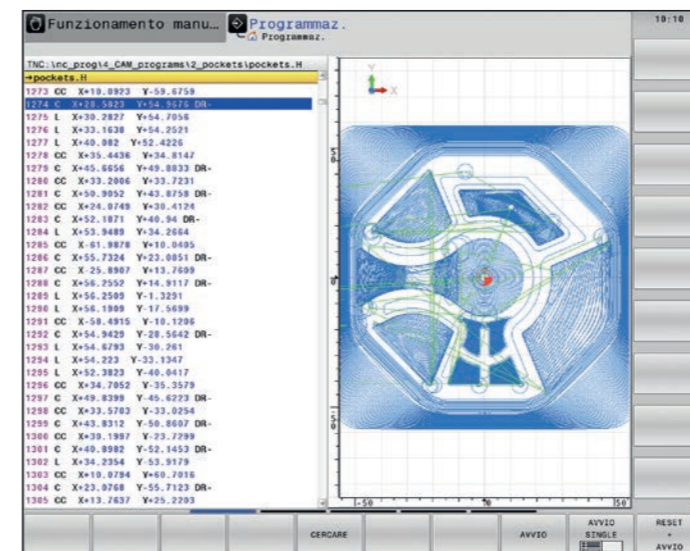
Funzionamento manu… Programmaz. Programmaz.

10:10

TNC:\nc_prog\4_CAM_programs\2_pockets\pockets.H
→pockets.H
1273 CC X+10.0923 Y-59.6759
1274 C X+28.5023 Y+54.9576 DR-
1275 L X+30.2827 Y+54.7056
1276 L X+33.1638 Y+54.2521
1277 L X+40.082 Y+52.4226
1278 CC X+35.4436 Y+34.8147
1279 C X+45.6656 Y+49.8833 DR-
1280 CC X+33.2006 Y+33.7231
1281 C X+50.9052 Y+43.8758 DR-
1282 CC X+24.0749 Y+30.4124
1283 C X+52.1871 Y+40.94 DR-
1284 L X+53.9489 Y+34.2664
1285 CC X-61.9878 Y+10.0495
1286 C X+55.7324 Y+23.0851 DR-
1287 CC X-25.8907 Y+13.7609
1288 C X+56.2552 Y+14.9117 DR-
1289 L X+56.2509 Y-1.3291
1290 L X+56.1909 Y-17.5699
1291 CC X-58.4915 Y-10.1296
1292 C X+54.9429 Y-28.5642 DR-
1293 L X+54.6793 Y-30.261
1294 L X+54.223 Y-33.1347
1295 L X+52.3823 Y-40.0417
1296 CC X+34.7052 Y-35.3579
1297 C X+49.8399 Y-45.6223 DR-
1298 CC X+33.5703 Y-33.0254
1299 C X+43.8312 Y-50.8607 DR-
1300 CC X+39.1997 Y-23.7299
1301 C X+40.8982 Y-52.1453 DR-
1302 L X+34.2354 Y-53.9179
1303 CC X+10.0794 Y+60.7016
1304 C X+23.0768 Y-55.7123 DR-
1305 CC X+13.7637 Y+25.2293

Y
X
-50
0
150

CERCARE
AVVIO
AVVIO SINGLE
RESET + AVVIO